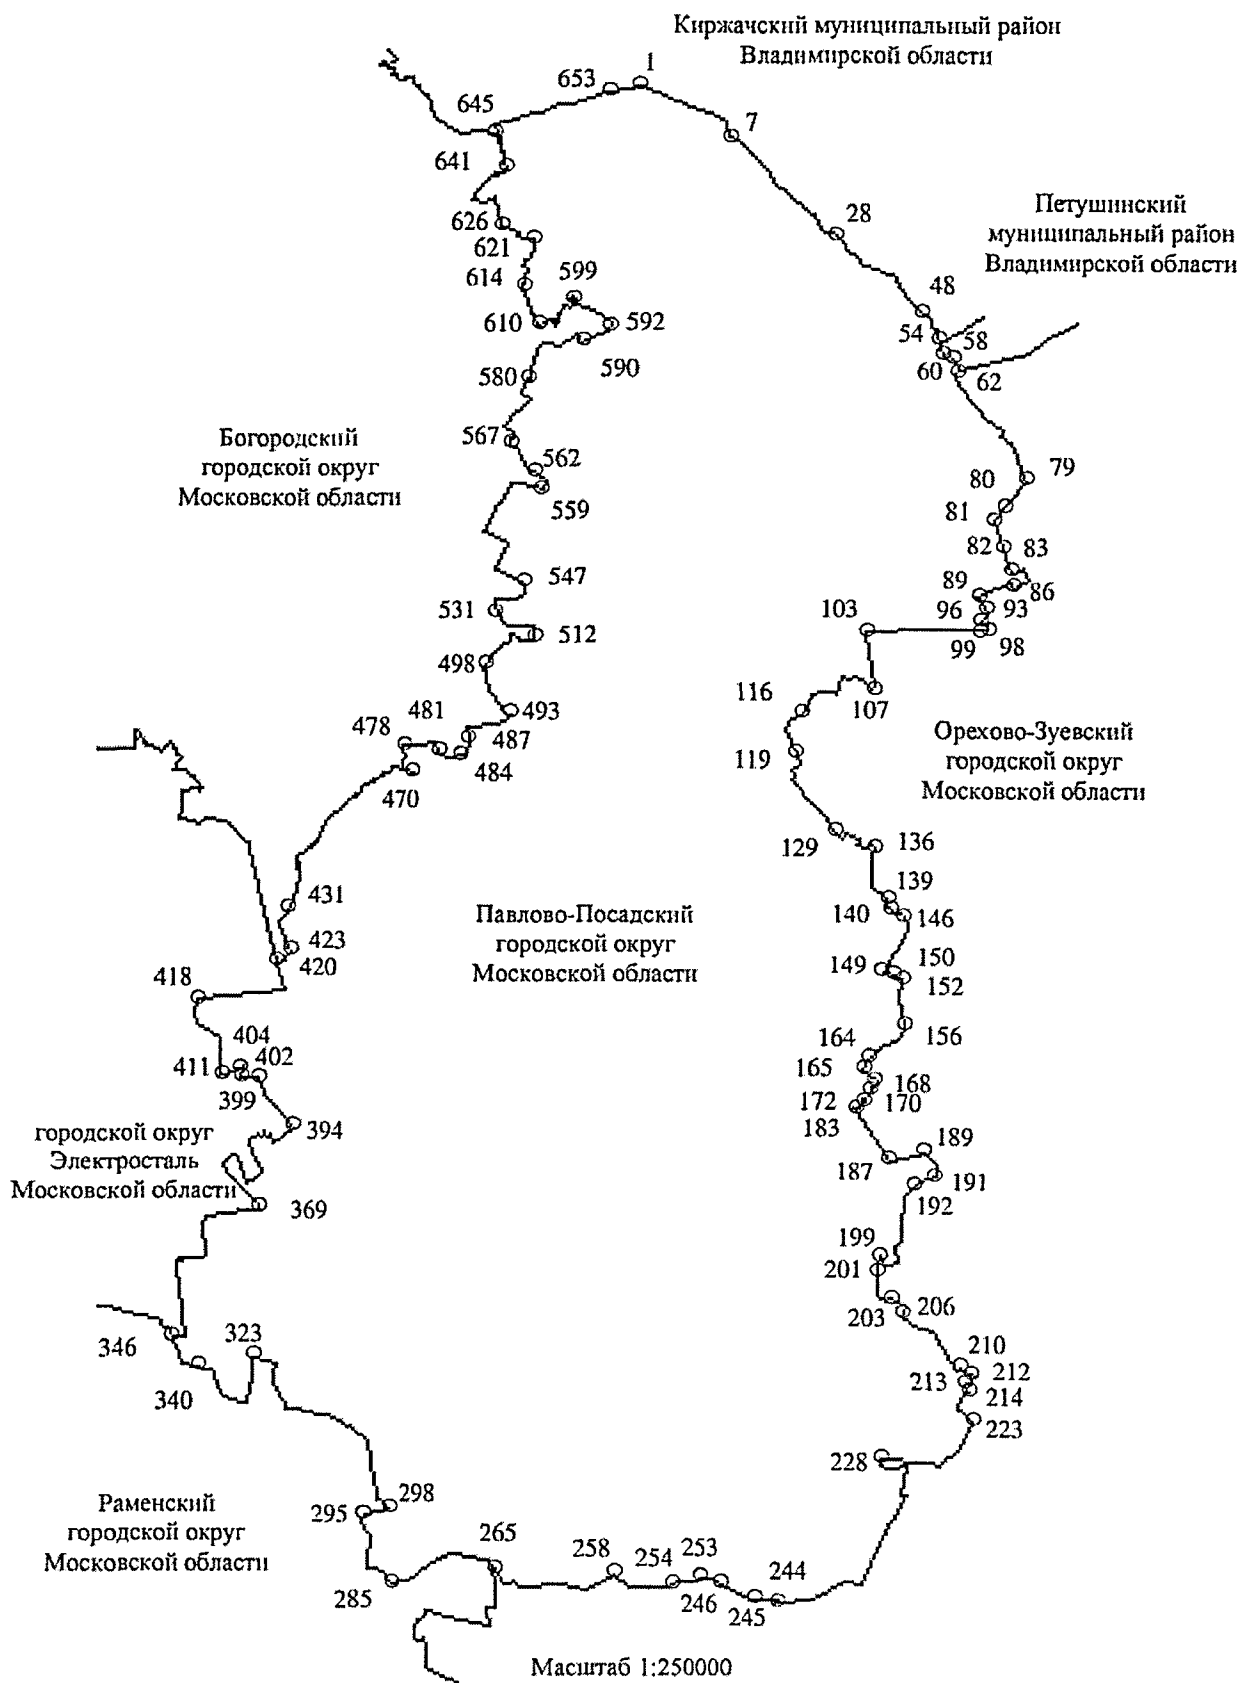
Киржачский муниципальный район
Владимирской области

653 1
645
7
641
28
Петушинский
муниципальный район
Владимирской области
626
621
614
599
610
592
48
54
58
60
62
590
580
567
Богородский
городской округ
Московской области
562
559
80
79
81
82
83
89
86
547
531
96
93
512
103
99
98
498
116
107
493
478
481
487
484
470
119
Орехово-Зуевский
городской округ
Московской области
129
136
431
Павлово-Посадский
городской округ
Московской области
139
140
146
423
420
150
149
152
418
404
164
156
411
402
399
165
168
172
170
183
394
городской округ
Электросталь
Московской области
189
187
191
192
369
199
201
203
206
346
323
340
210
213
212
214
223
228
Раменский
городской округ
Московской области
295
298
265
258
254
253
244
285
246
245
Масштаб 1:250000